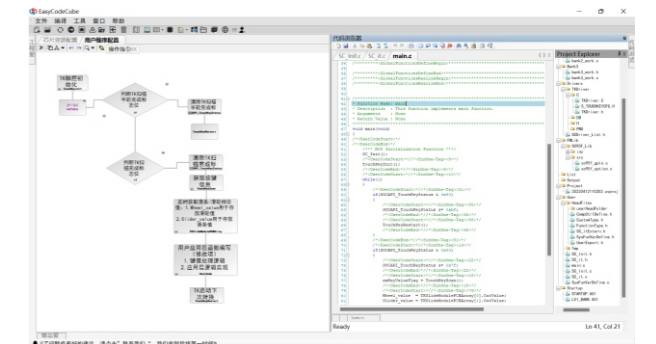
EasyCodeCube

文件 编辑 工具 窗口 帮助

芯片资源配置 用户程序配置

操作指示

代码浏览器

SC_isr.c SC_it.c main.c

Project Explorer

void main(void)
{
/*<Generated>*/
/*<UserCodeStart>*/
/*** MCU Initialization Function ***/
SC_Init();
/*<UserCodeEnd>*/
while(1)
{

Ready

Ln 41, Col 21